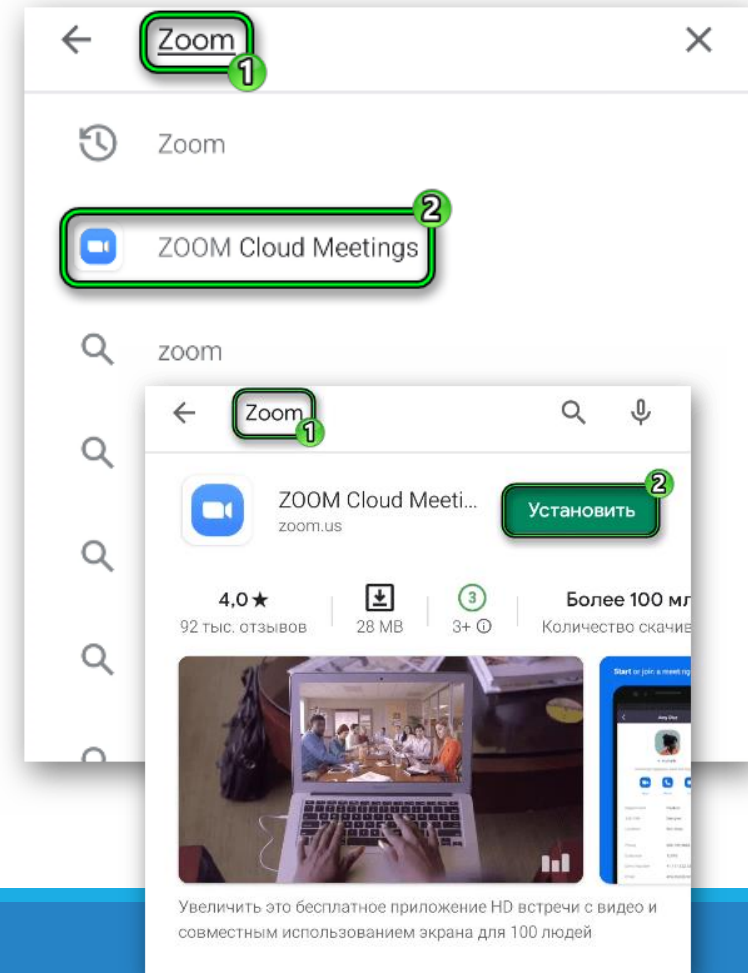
Zoom 1

Zoom

2

ZOOM Cloud Meetings

zoom

Zoom 1

ZOOM Cloud Meeti...
zoom.us

Установить 2

4,0★
92 тыс. отзывов

28 MB

3
3+ ⓘ

Более 100 мл
Количество скачи

Start or join a meet

Увеличить это бесплатное приложение HD встречи с видео и совместным использованием экрана для 100 людей